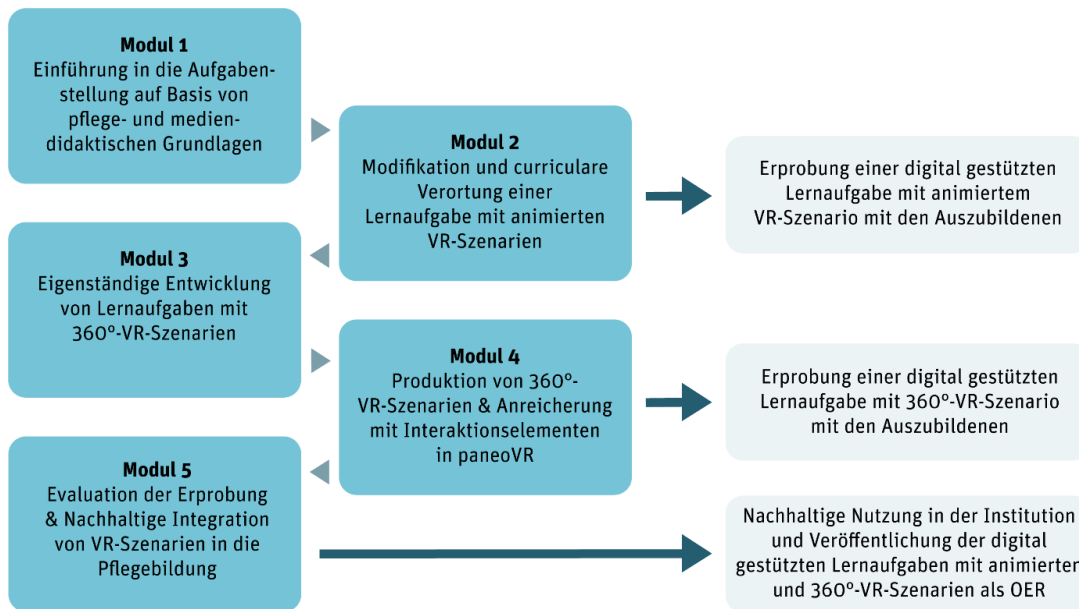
Modul 1
Einführung in die Aufgabenstellung auf Basis von pflege- und mediendidaktischen Grundlagen

Modul 2
Modifikation und curriculare Verortung einer Lernaufgabe mit animierten VR-Szenarien

Erprobung einer digital gestützten Lernaufgabe mit animiertem VR-Szenario mit den Auszubildenen

Modul 3
Eigenständige Entwicklung von Lernaufgaben mit 360°-VR-Szenarien

Modul 4
Produktion von 360°-VR-Szenarien & Anreicherung mit Interaktionselementen in paneoVR

Erprobung einer digital gestützten Lernaufgabe mit 360°-VR-Szenario mit den Auszubildenen

Modul 5
Evaluation der Erprobung & Nachhaltige Integration von VR-Szenarien in die Pflegebildung

Nachhaltige Nutzung in der Institution und Veröffentlichung der digital gestützten Lernaufgaben mit animierter und 360°-VR-Szenarien als OER